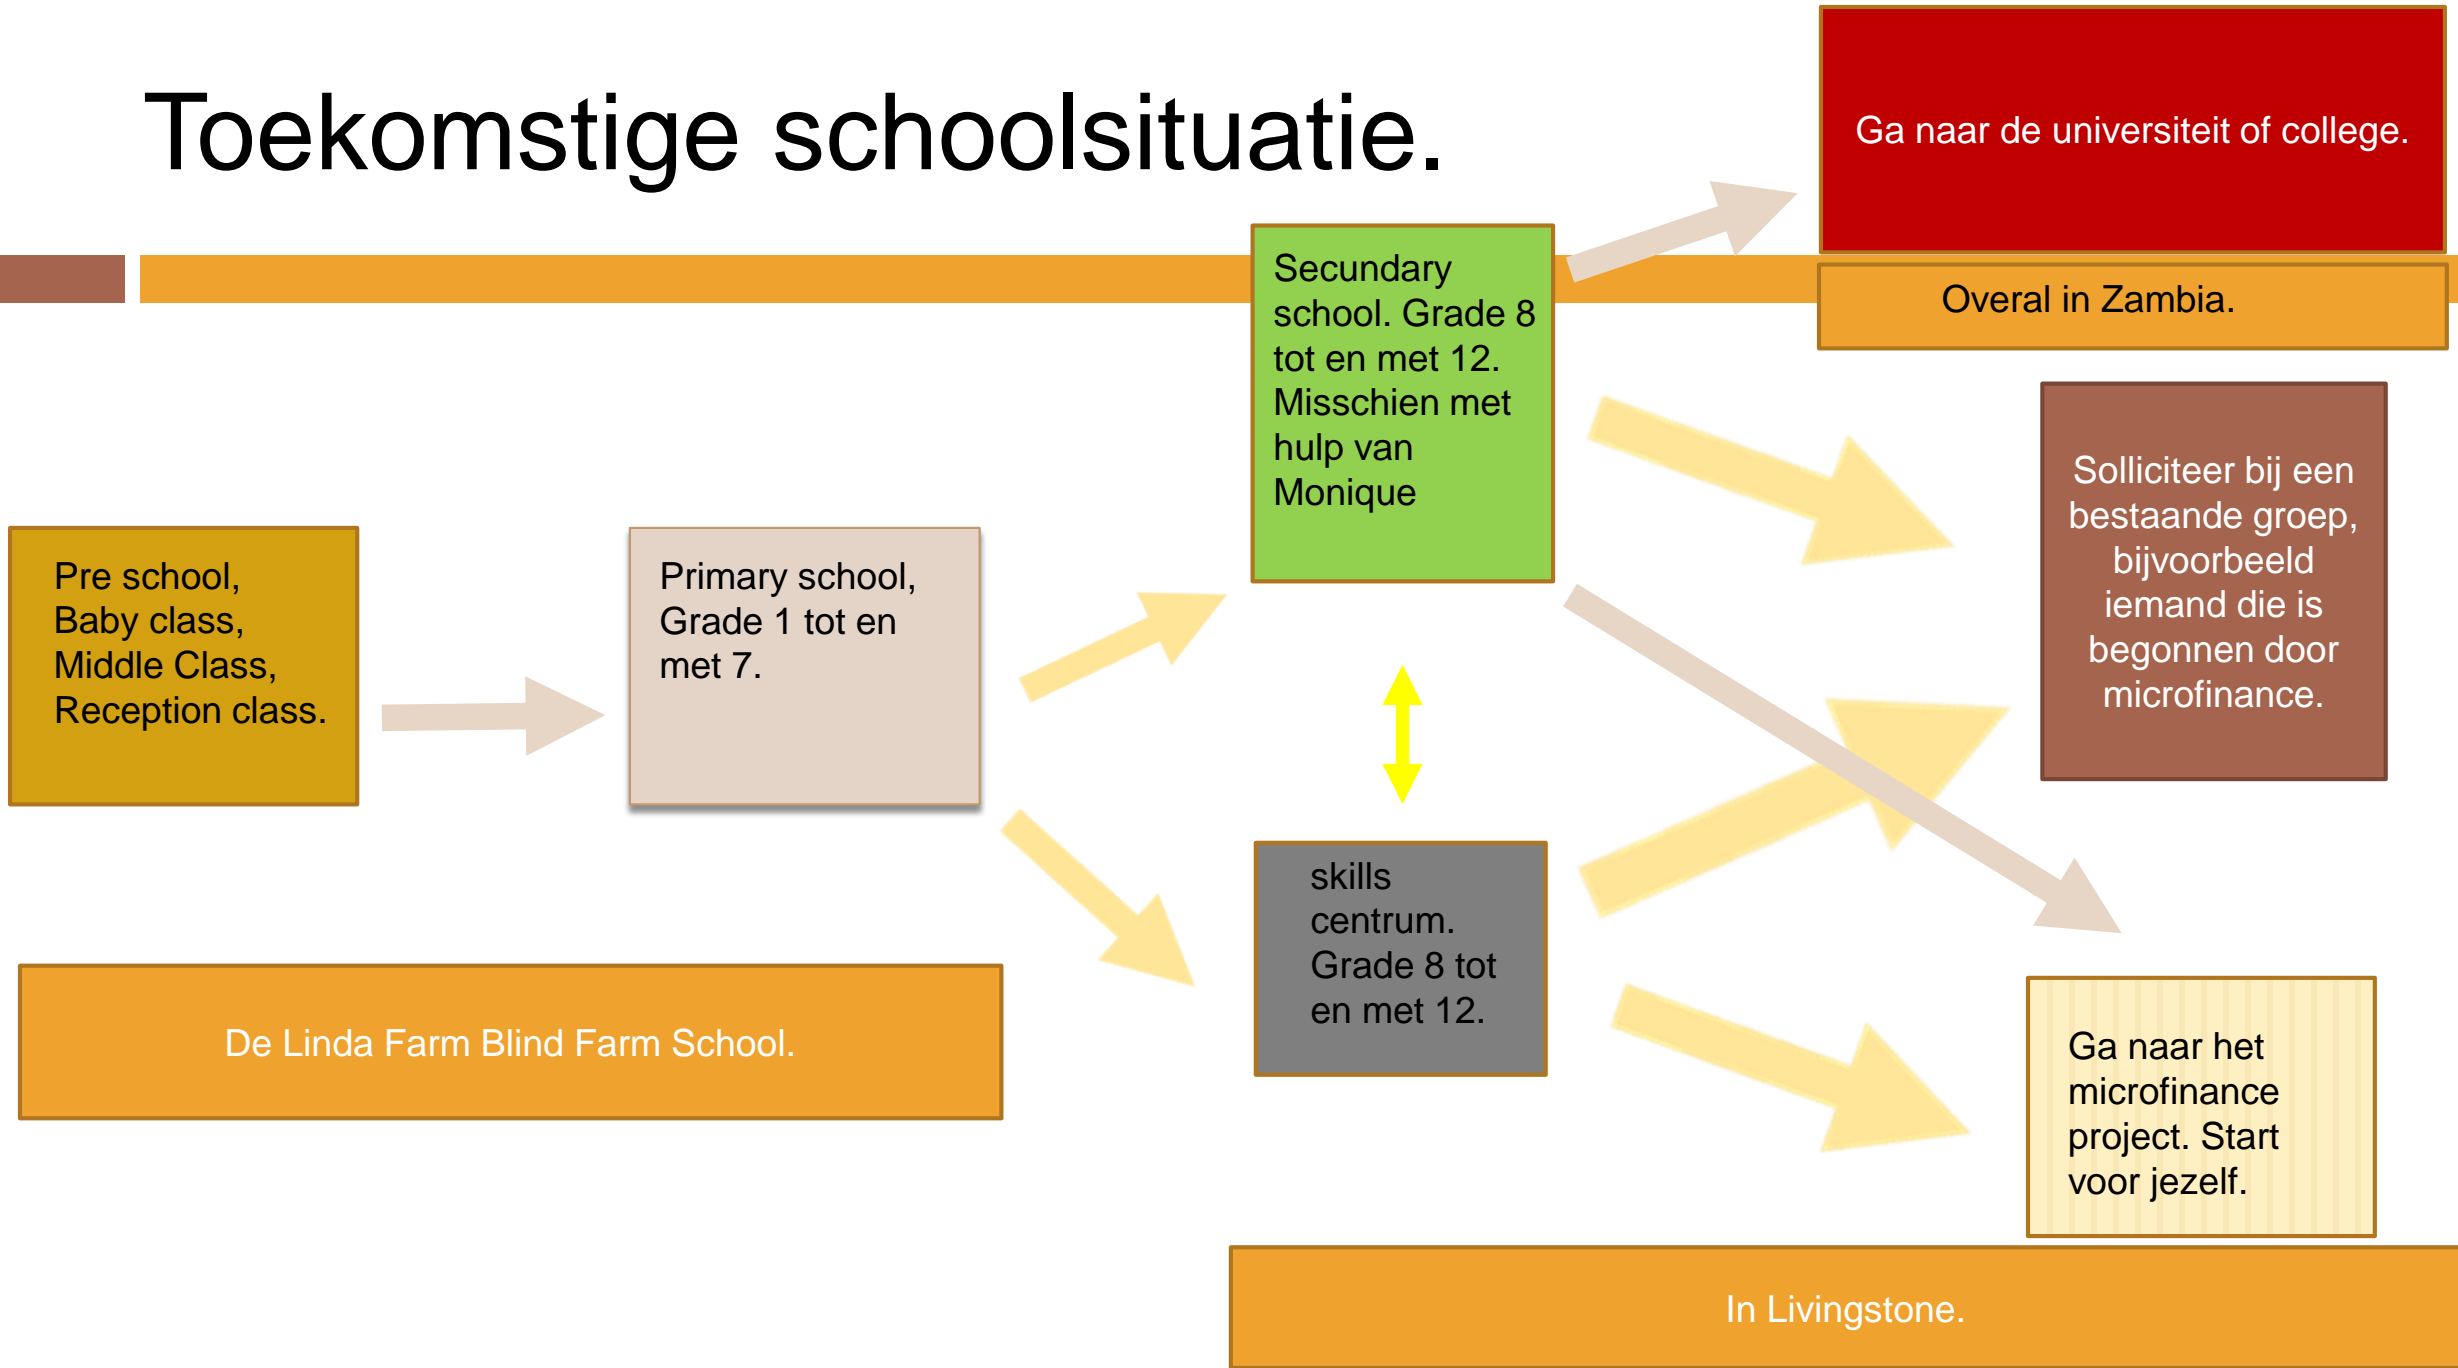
Toekomstige schoolsituatie.

Ga naar de universiteit of college.

Overal in Zambia.

Secundary school. Grade 8 tot en met 12. Misschien met hulp van Monique

Solliciteer bij een bestaande groep, bijvoorbeeld iemand die is begonnen door microfinance.

Pre school, Baby class, Middle Class, Reception class.

Primary school, Grade 1 tot en met 7.

skills centrum. Grade 8 tot en met 12.

De Linda Farm Blind Farm School.

Ga naar het microfinance project. Start voor jezelf.

In Livingstone.